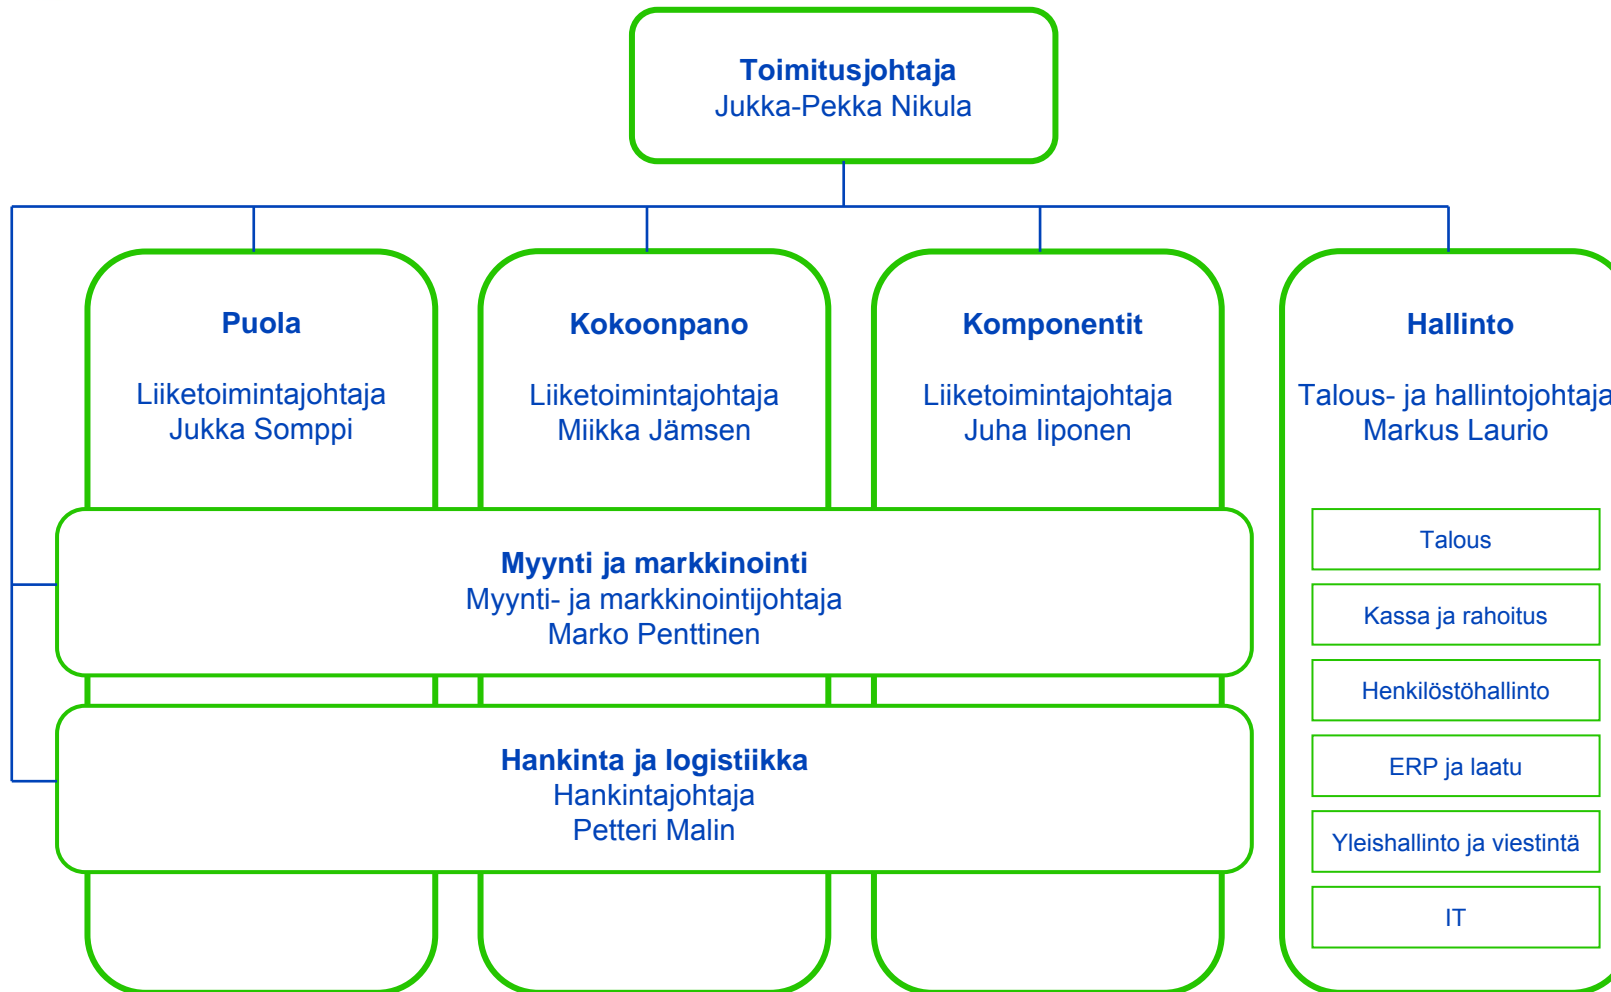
Toimitusjohtaja
Jukka-Pekka Nikula

Puola

Liiketoimintajohtaja
Jukka Somppi

Kokoonpano

Liiketoimintajohtaja
Miikka Jämsen

Komponentit

Liiketoimintajohtaja
Juha Iiponen

Hallinto

Talous- ja hallintojohtaja
Markus Laurio

Talous

Kassa ja rahoitus

Henkilöstöhallinto

ERP ja laatu

Yleishallinto ja viestintä

IT

Myynti ja markkinointi
Myynti- ja markkinointijohtaja
Marko Penttinen

Hankinta ja logistiikka
Hankintajohtaja
Petteri Malin